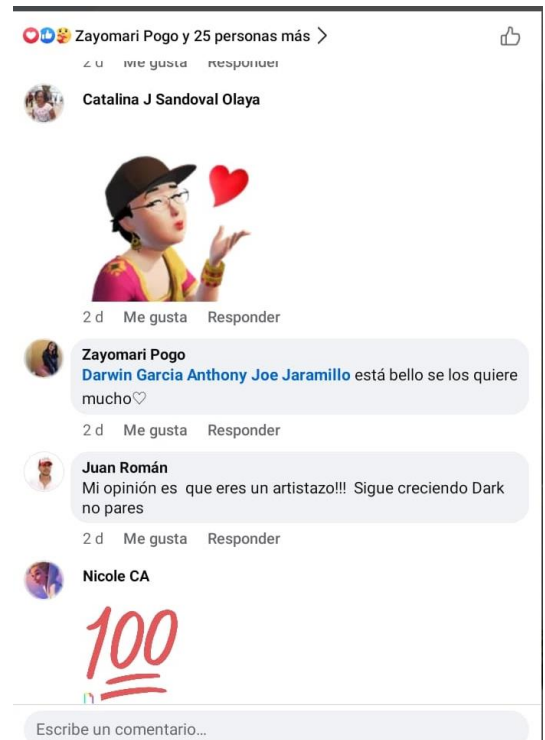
Zayomari Pogo y 25 personas más >

2 d Me gusta Responder

Catalina J Sandoval Olaya

2 d Me gusta Responder

Zayomari Pogo
Darwin Garcia Anthony Joe Jaramillo está bello se los quiere mucho♡

2 d Me gusta Responder

Juan Román
Mi opinión es que eres un artistazo!!! Sigue creciendo Dark no pares

2 d Me gusta Responder

Nicole CA

100

Escribe un comentario...